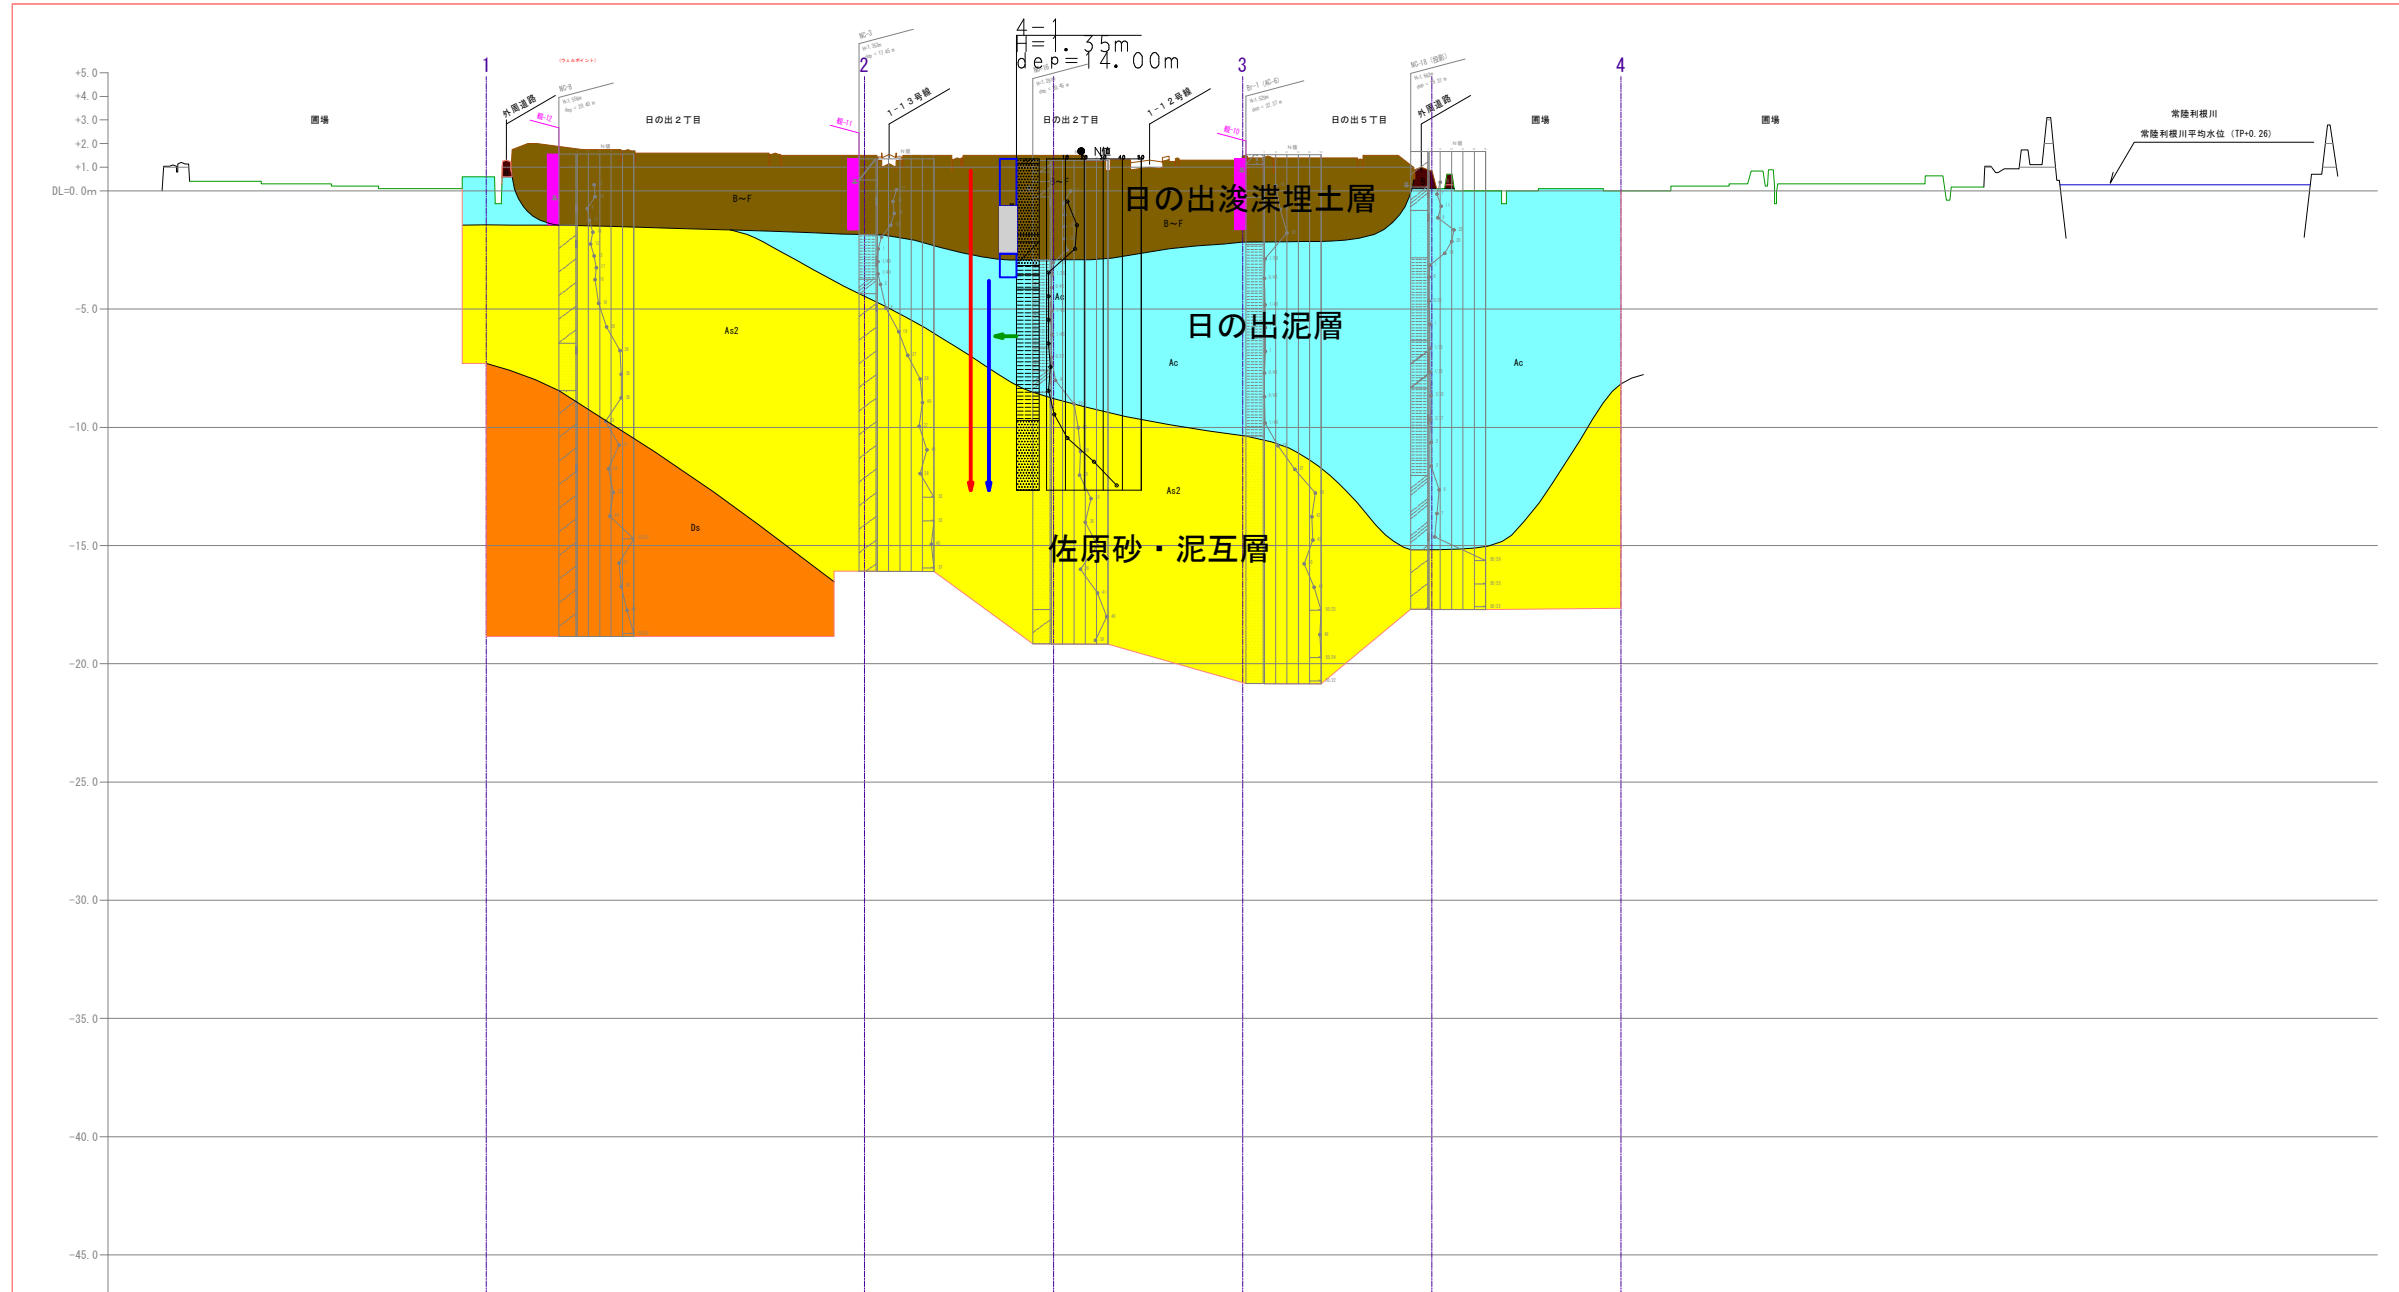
4-1
H=1.35m
dep=14.00m

1
2
3
4

+5.0
+4.0
+3.0
+2.0
+1.0
DL=0.0m
-5.0
-10.0
-15.0
-20.0
-25.0
-30.0
-35.0
-40.0
-45.0

圃場
外周道路
日の出２丁目
１-１３号線
日の出２丁目
１-１２号線
日の出５丁目
外周道路
圃場
圃場
常陸利根川
常陸利根川平均水位（TP+0.26）

NC-3
NC-8
Br-1
NC-18
N値

B～F
B～F
As2
Ac
Ac
Ac
As2
Ds

日の出浚渫埋土層
日の出泥層
佐原砂・泥互層